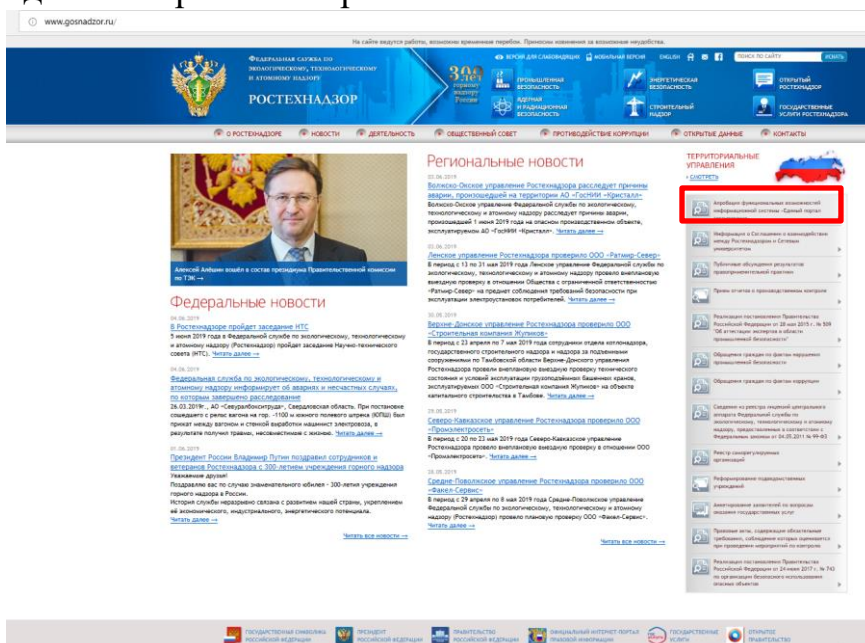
www.gosnadzor.ru/

На сайте ведутся работы, возможны временные перебои. Приносим извинения за возможные неудобства.

Федеральная служба по экологическому, технологическому и атомному надзору

РОСТЕХНАДЗОР

Версия для слабовидящих Мобильная версия English

Поиск по сайту Искать

Промышленная безопасность

Ядерная и радиационная безопасность

Энергетическая безопасность

Строительный надзор

Открытый Ростехнадзор

Государственные услуги Ростехнадзора

О Ростехнадзоре Новости Деятельность Общественный совет Противодействие коррупции Открытые данные Контакты

Алексей Алёшин вошёл в состав президиума Правительственной комиссии по ТЭК →

Федеральные новости

04.06.2019
В Ростехнадзоре пройдет заседание НТС
5 июня 2019 в Федеральной службе по экологическому, технологическому и атомному надзору (Ростехнадзор) пройдет заседание Научно-технического совета (НТС). Читать далее →

04.06.2019
Федеральная служба по экологическому, технологическому и атомному надзору информирует об авариях и несчастных случаях, по которым завершено расследование
26.03.2019г., АО «Святогорсксорудуправление», Свердловская область. При постановке сошедшего с рельс вагона на пут. -1100 м южного полевого штрека (ЮПШ) был прижат между вагоном и стенкой выработки машинист электровоза, в результате получил травмы, несовместимые с жизнью. Читать далее →

01.06.2019
Президент России Владимир Путин поздравил сотрудников и ветеранов Ростехнадзора с 300-летием учреждения горного надзора
Уважаемые друзья!
Поздравляю вас со случаю знаменательного юбилея - 300-летия учреждения горного надзора в России.
История службы неразрывно связана с развитием нашей страны, укреплением её экономического, индустриального, энергетического потенциала.
Читать далее →

Читать все новости →

Региональные новости

03.06.2019
Волжско-Окское управление Ростехнадзора расследует причины аварии, произошедшей на территории АО «ГосНИИ «Кристалл»
Волжско-Окское управление Федеральной службы по экологическому, технологическому и атомному надзору расследует причины аварии, произошедшей 1 июня 2019 года на опасном производственном объекте, эксплуатируемом АО «ГосНИИ «Кристалл». Читать далее →

03.06.2019
Ленское управление Ростехнадзора проверило ООО «Ратмир-Север»
В период с 13 по 31 мая 2019 года Ленское управление Федеральной службы по экологическому, технологическому и атомному надзору провело внеплановую выездную проверку в отношении Общества с ограниченной ответственностью «Ратмир-Север» на предмет соблюдения требований безопасности при эксплуатации электроустановок потребителей. Читать далее →

30.05.2019
Верхне-Донское управление Ростехнадзора проверило ООО «Строительная компания Жупиков»
В период с 23 апреля по 7 мая 2019 года сотрудники отдела котлонадзора, государственного строительного надзора и надзора за подъемными сооружениями по Тамбовской области Верхне-Донского управления Ростехнадзора провели внеплановую выездную проверку технического состояния и условий эксплуатации грузоподъёмных башенных кранов, эксплуатируемых ООО «Строительная компания Жупиков» на объекте капитального строительства в Тамбове. Читать далее →

29.05.2019
Северо-Кавказское управление Ростехнадзора проверило ООО «Промэлектросеть»
В период с 20 по 23 мая 2019 года Северо-Кавказское управление Ростехнадзора провело внеплановую выездную проверку в отношении ООО «Промэлектросеть». Читать далее →

28.05.2019
Средне-Поволжское управление Ростехнадзора проверило ООО «Факел-Сервис»
В период с 29 апреля по 8 мая 2019 года Средне-Поволжское управление Федеральной службы по экологическому, технологическому и атомному надзору (Ростехнадзор) провело плановую проверку ООО «Факел-Сервис». Читать далее →

Читать все новости →

Территориальные управления
Смотреть

Апробация функциональных возможностей информационной системы «Единый портал»

Информация о Соглашениях о взаимодействии между Ростехнадзором и Сетевым университетом

Публичные обсуждения результатов правоприменительной практики

Прием отчетов о производственном контроле

Реализация постановления Правительства Российской Федерации от 28 мая 2015 г. № 509 "Об аттестации экспертов в области промышленной безопасности"

Обращения граждан по фактам нарушений промышленной безопасности

Обращения граждан по фактам коррупции

Сведения из реестра лицензий центрального аппарата Федеральной службы по экологическому, технологическому и атомному надзору, предоставляемые в соответствии с Федеральным законом от 04.05.2011 № 99-ФЗ

Реестр саморегулируемых организаций

Реформирование подведомственных учреждений

Анкетирование заявителей по вопросам оказания государственных услуг

Правовые акты, содержащие обязательные требования, соблюдение которых оценивается при проведении мероприятий по контролю

Реализация постановления Правительства Российской Федерации от 24 июня 2017 г. № 743 по организации безопасного использования опасных объектов

Государственная символика Российской Федерации
Президент Российской Федерации
Правительство Российской Федерации
Официальный интернет-портал правовой информации
Государственные услуги
Открытое правительство